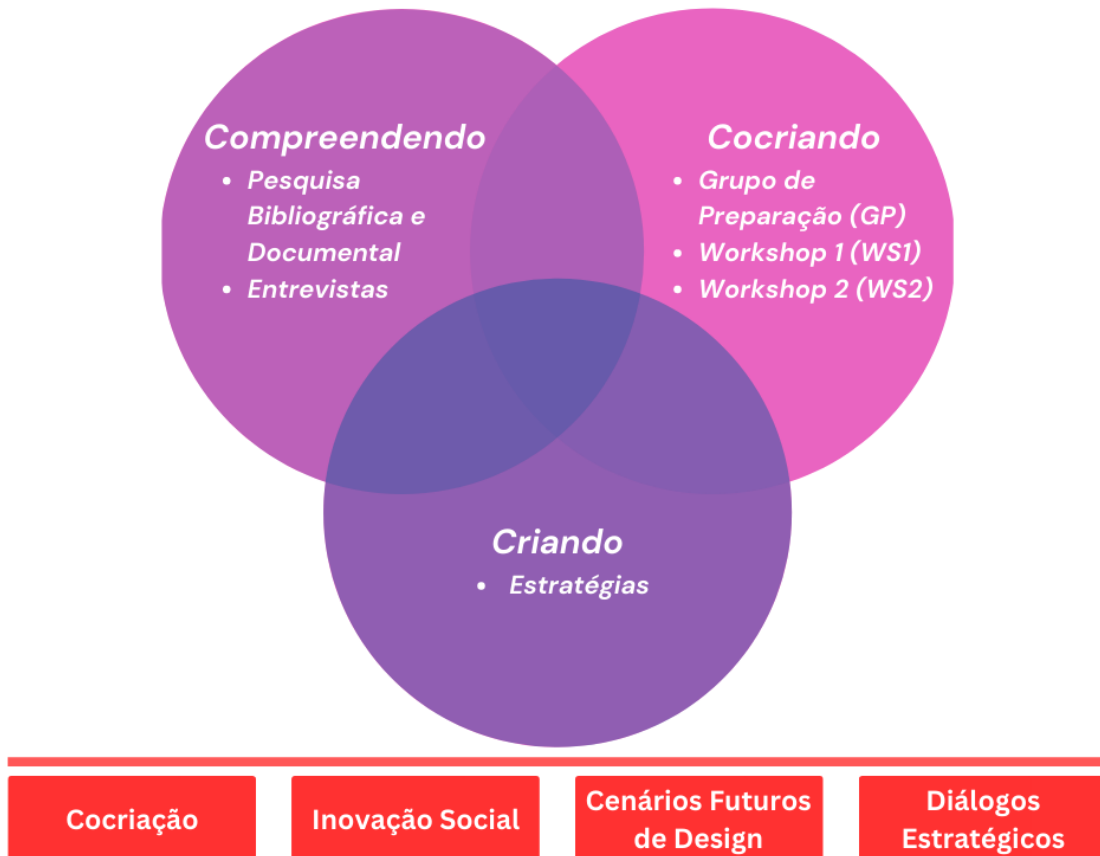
Compreendendo
- Pesquisa Bibliográfica e Documental
- Entrevistas

Cocriando
- Grupo de Preparação (GP)
- Workshop 1 (WS1)
- Workshop 2 (WS2)

Criando
- Estratégias

Cocriação

Inovação Social

Cenários Futuros de Design

Diálogos Estratégicos